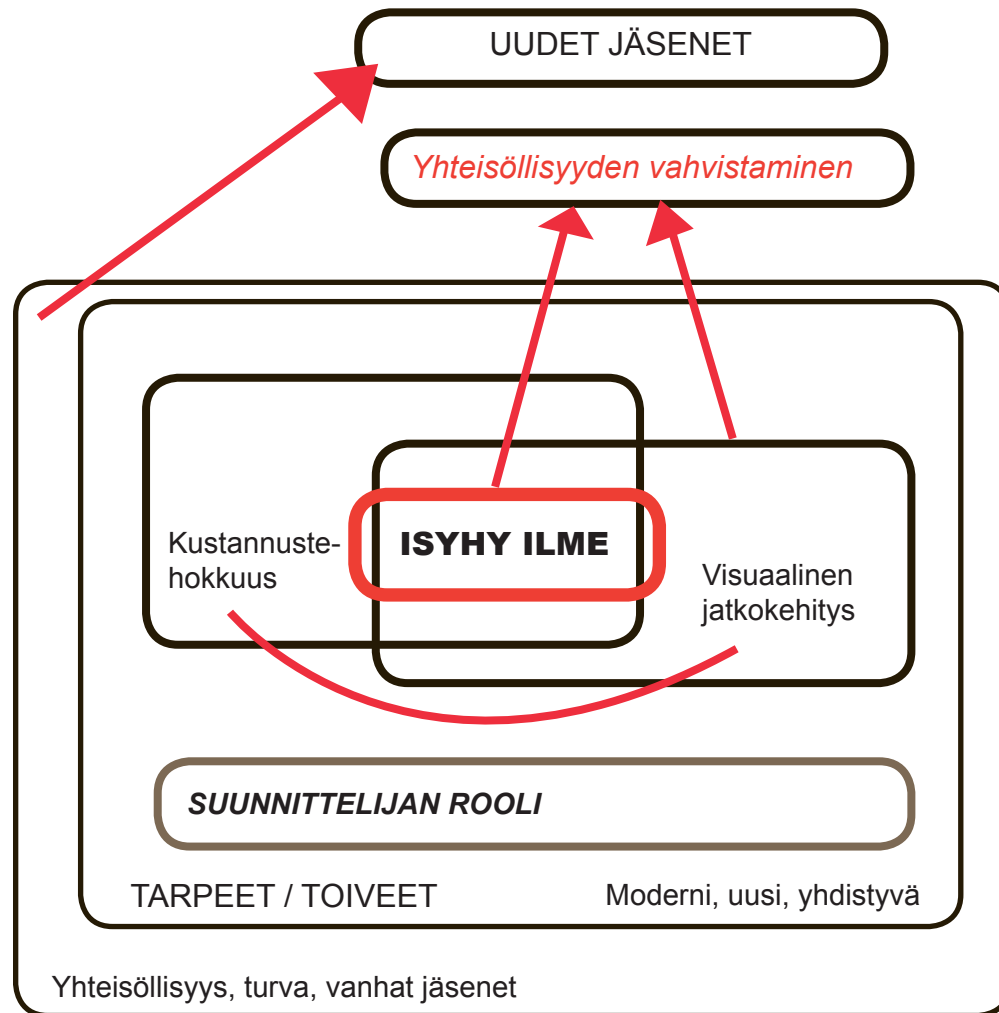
UUDET JÄSENET

Yhteisöllisyyden vahvistaminen

Kustannustehokkuus

ISYHY ILME

Visuaalinen jatkokehitys

SUUNNITTELIJAN ROOLI

TARPEET / TOIVEET

Moderni, uusi, yhdistyvä

Yhteisöllisyys, turva, vanhat jäsenet